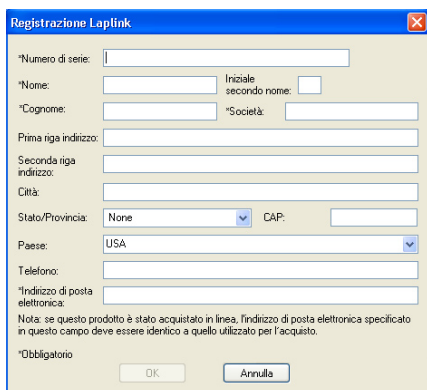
Registrazione Laplink

*Numero di serie:

*Nome:

Iniziale secondo nome:

*Cognome:

*Società:

Prima riga indirizzo:

Seconda riga indirizzo:

Città:

Stato/Provincia: None

CAP:

Paese: USA

Telefono:

*Indirizzo di posta elettronica:

Nota: se questo prodotto è stato acquistato in linea, l'indirizzo di posta elettronica specificato in questo campo deve essere identico a quello utilizzato per l'acquisto.

*Obbligatorio

OK

Annulla